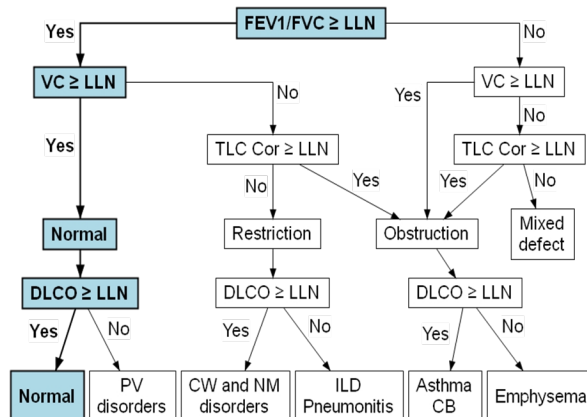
FEV1/FVC ≥ LLN

Yes

No

VC ≥ LLN

No

VC ≥ LLN

Yes

Yes

No

TLC Cor ≥ LLN

TLC Cor ≥ LLN

No

Yes

Yes

No

Normal

Restriction

Obstruction

Mixed defect

DLCO ≥ LLN

DLCO ≥ LLN

DLCO ≥ LLN

Yes

No

Yes

No

Yes

No

Normal

PV disorders

CW and NM disorders

ILD Pneumonitis

Asthma CB

Emphysema